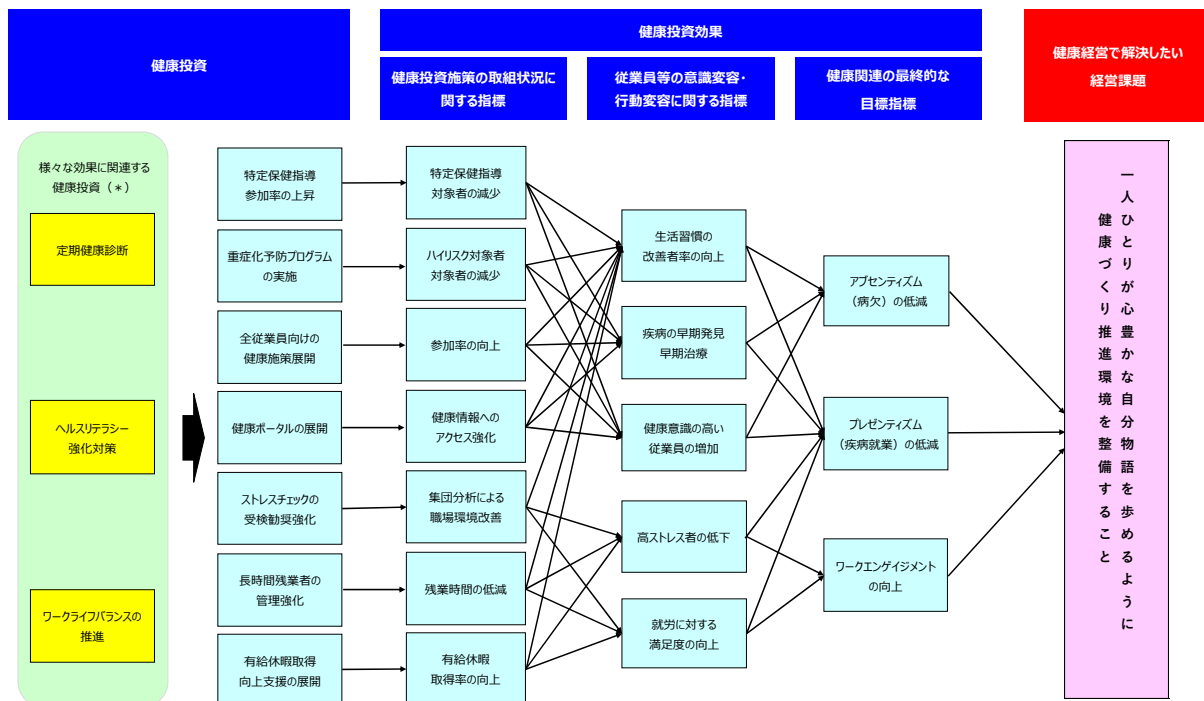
健康投資

健康投資効果

健康投資施策の取組状況に関する指標

従業員等の意識変容・行動変容に関する指標

健康関連の最終的な目標指標

健康経営で解決したい経営課題

様々な効果に関連する健康投資（＊）

定期健康診断

ヘルスリテラシー強化対策

ワークライフバランスの推進

特定保健指導参加率の上昇

重症化予防プログラムの実施

全従業員向けの健康施策展開

健康ポータルの展開

ストレスチェックの受検勧奨強化

長時間残業者の管理強化

有給休暇取得向上支援の展開

特定保健指導対象者の減少

ハイリスク対象者対象者の減少

参加率の向上

健康情報へのアクセス強化

集団分析による職場環境改善

残業時間の低減

有給休暇取得率の向上

生活習慣の改善者率の向上

疾病の早期発見早期治療

健康意識の高い従業員の増加

高ストレス者の低下

就労に対する満足度の向上

アブセンティズム（病欠）の低減

プレゼンティズム（疾病就業）の低減

ワークエンゲイジメントの向上

一人ひとりが心豊かな自分物語を歩めるように健康づくり推進環境を整備すること